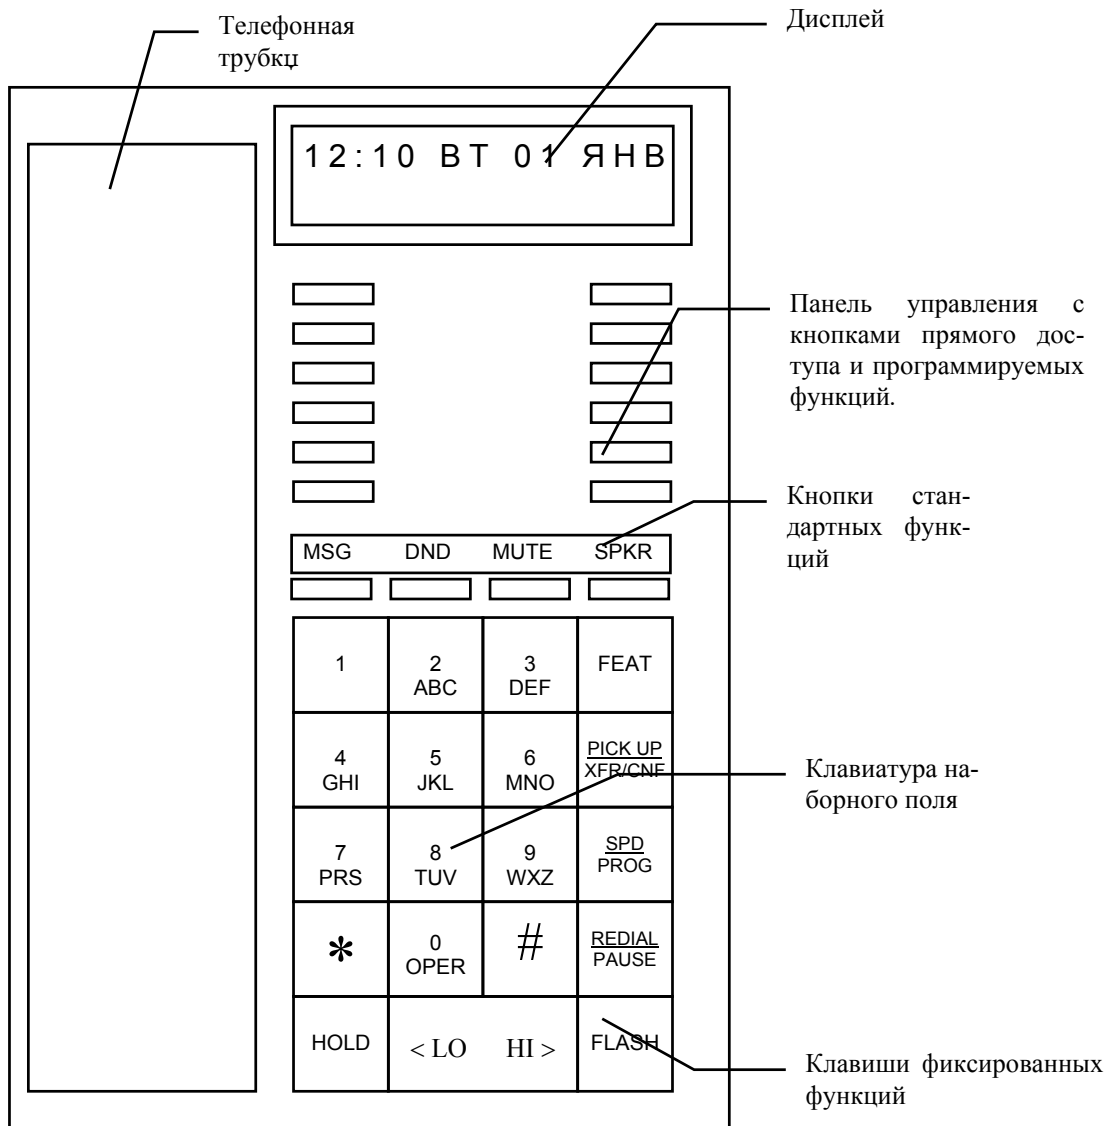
Телефонная трубкц

Дисплей

12:10 ВТ 01 ЯНВ

Панель управления с кнопками прямого доступа и программируемых функций.

Кнопки стандартных функций

MSG DND MUTE SPKR

| 1 | 2 ABC | 3 DEF | FEAT |
|---|---|---|---|
| 4 GHI | 5 JKL | 6 MNO | PICK UP XFR/CNF |
| 7 PRS | 8 TUV | 9 WXZ | SPD PROG |
| * | 0 OPER | # | REDIAL PAUSE |
| HOLD | < LO | HI > | FLASH |

Клавиатура наборного поля

Клавиши фиксированных функций